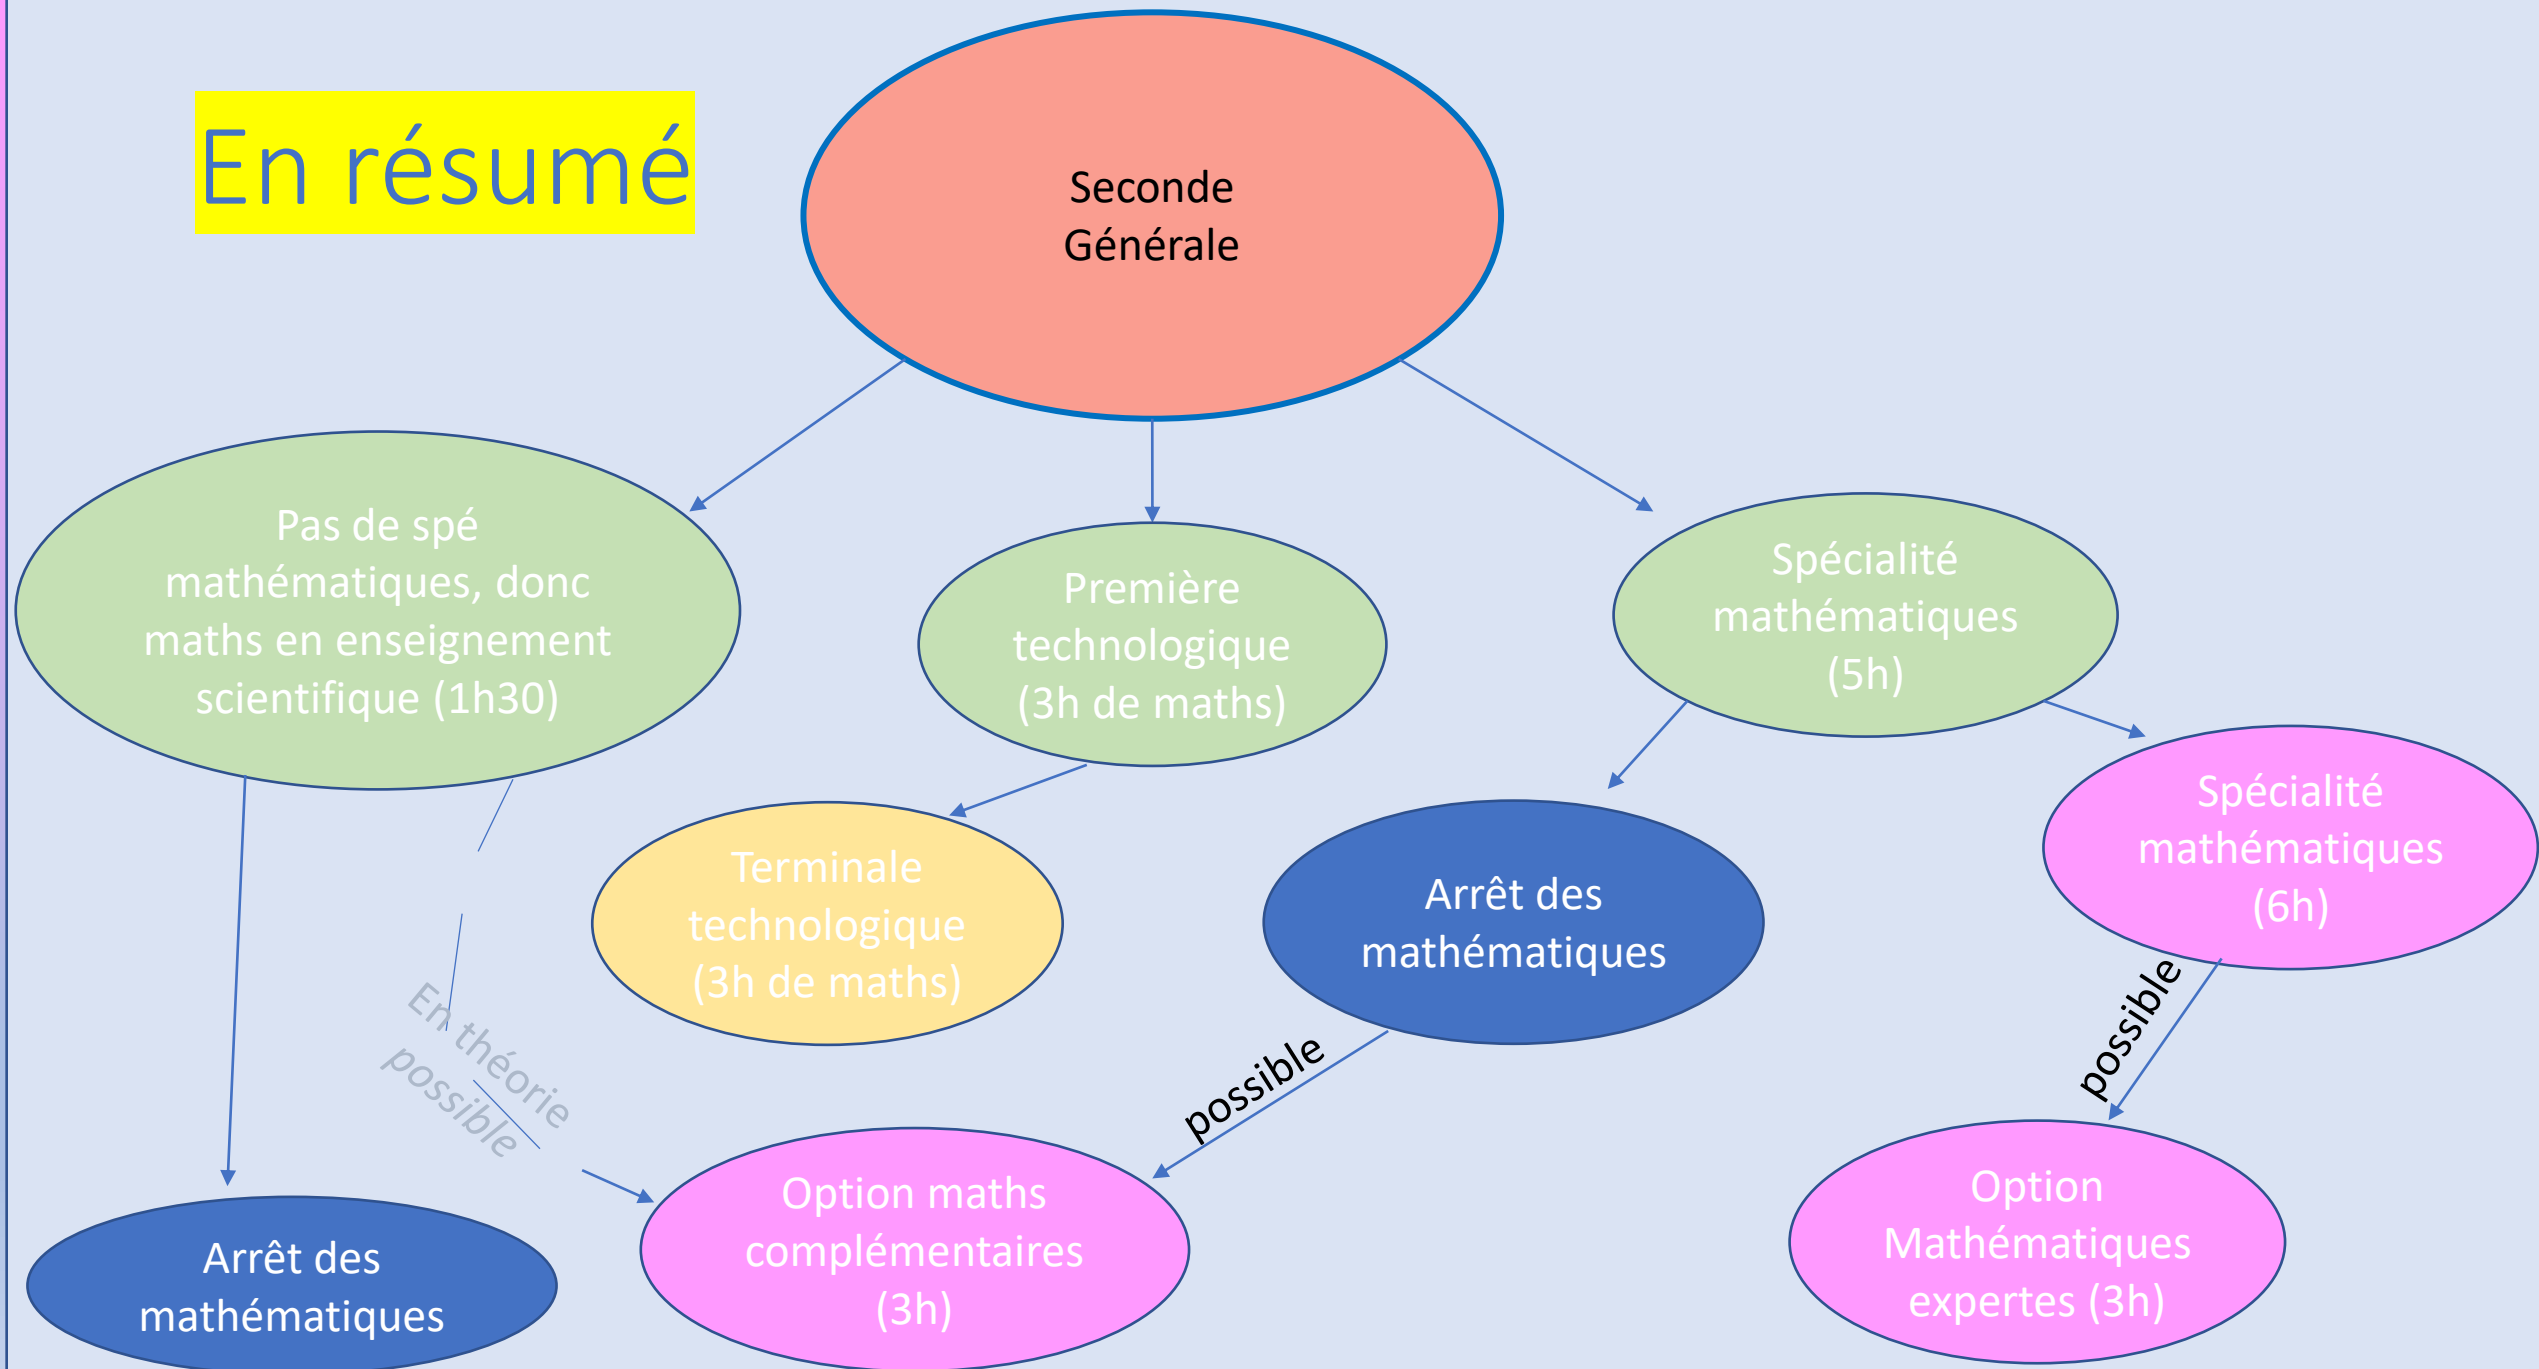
En résumé

Seconde Générale

Pas de spé mathématiques, donc maths en enseignement scientifique (1h30)

Première technologique (3h de maths)

Spécialité mathématiques (5h)

Terminale technologique (3h de maths)

Arrêt des mathématiques

Spécialité mathématiques (6h)

En théorie possible

possible

possible

Arrêt des mathématiques

Option maths complémentaires (3h)

Option Mathématiques expertes (3h)